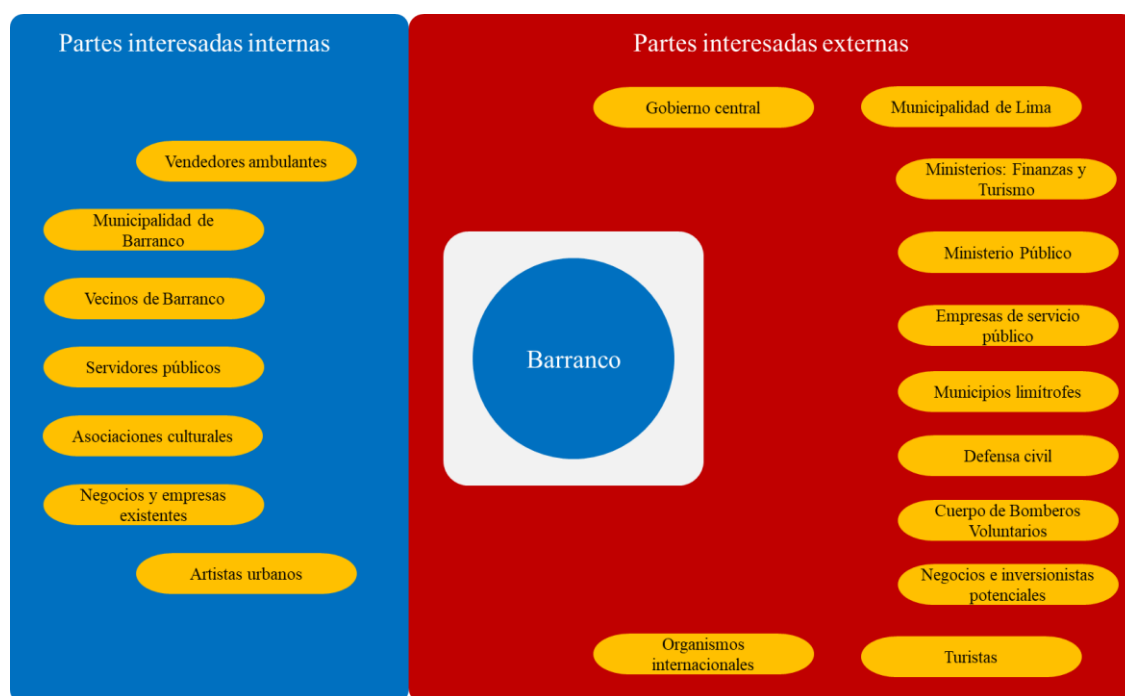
Partes interesadas internas

Vendedores ambulantes

Municipalidad de Barranco

Vecinos de Barranco

Servidores públicos

Asociaciones culturales

Negocios y empresas existentes

Artistas urbanos

Partes interesadas externas

Gobierno central

Municipalidad de Lima

Ministerios: Finanzas y Turismo

Ministerio Público

Empresas de servicio público

Municipios limítrofes

Defensa civil

Cuerpo de Bomberos Voluntarios

Negocios e inversionistas potenciales

Organismos internacionales

Turistas

Barranco